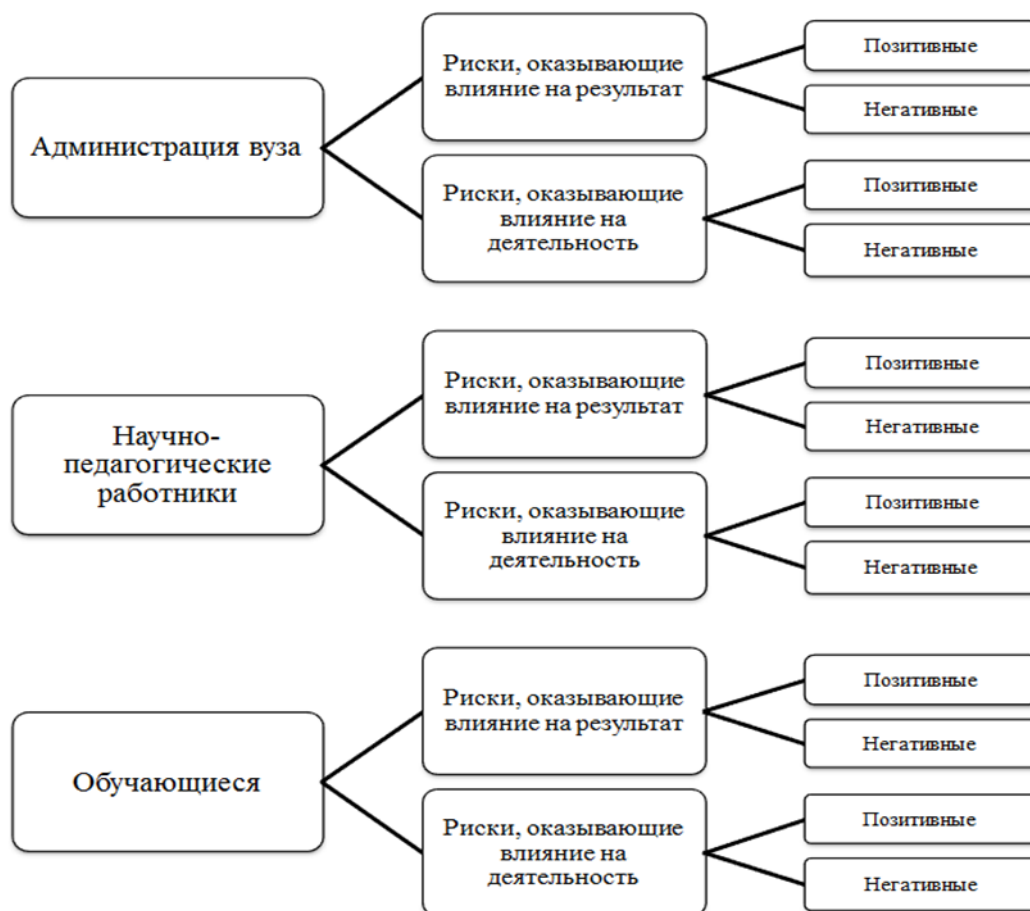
Администрация вуза

Риски, оказывающие влияние на результат

Позитивные

Негативные

Риски, оказывающие влияние на деятельность

Позитивные

Негативные

Научно-педагогические работники

Риски, оказывающие влияние на результат

Позитивные

Негативные

Риски, оказывающие влияние на деятельность

Позитивные

Негативные

Обучающиеся

Риски, оказывающие влияние на результат

Позитивные

Негативные

Риски, оказывающие влияние на деятельность

Позитивные

Негативные